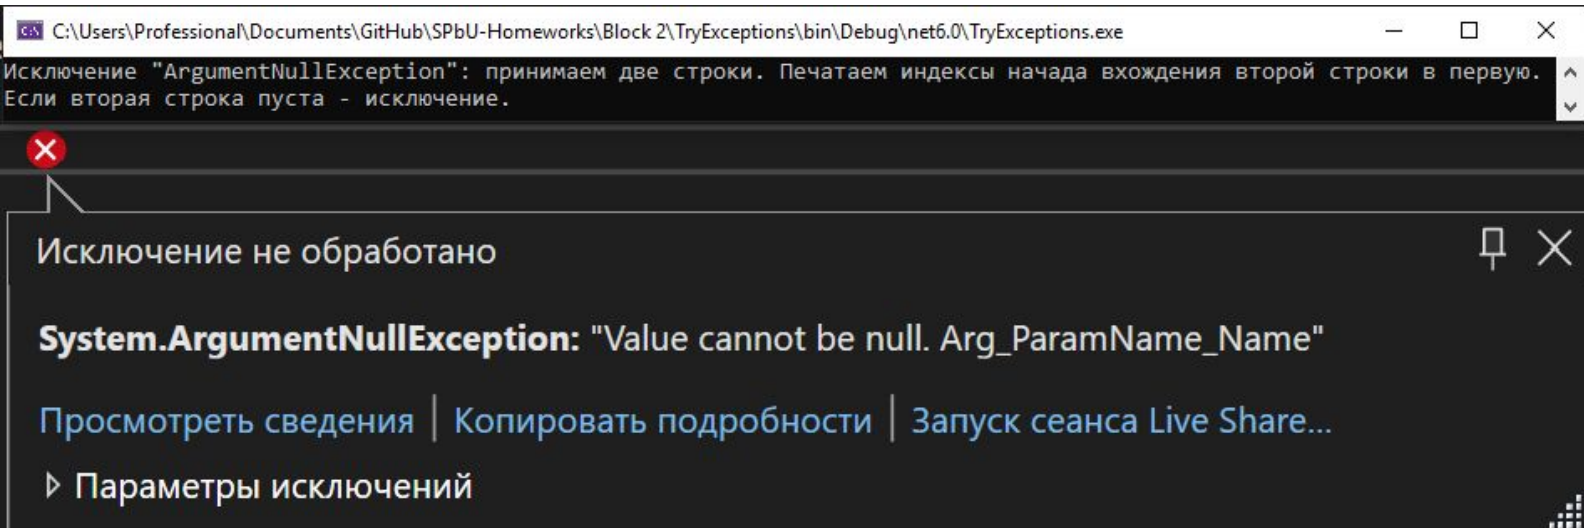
C:\Users\Professional\Documents\GitHub\SPbU-Homeworks\Block 2\TryExceptions\bin\Debug\net6.0\TryExceptions.exe

Исключение "ArgumentNullException": принимаем две строки. Печатаем индексы начада вхождения второй строки в первую.
Если вторая строка пуста - исключение.

Исключение не обработано

System.ArgumentNullException: "Value cannot be null. Arg_ParamName_Name"

Просмотреть сведения | Копировать подробности | Запуск сеанса Live Share...

Параметры исключений